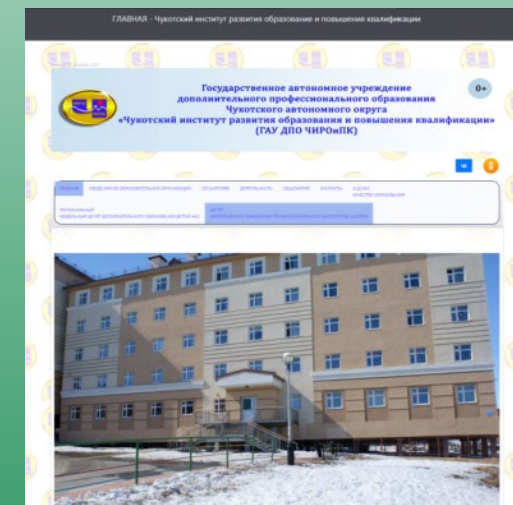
ГЛАВНАЯ - Чукотский институт развития образования и повышения квалификации

Государственное автономное учреждение дополнительного профессионального образования Чукотского автономного округа «Чукотский институт развития образования и повышения квалификации» (ГАУ ДПО ЧИРОиПК)

0+

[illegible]